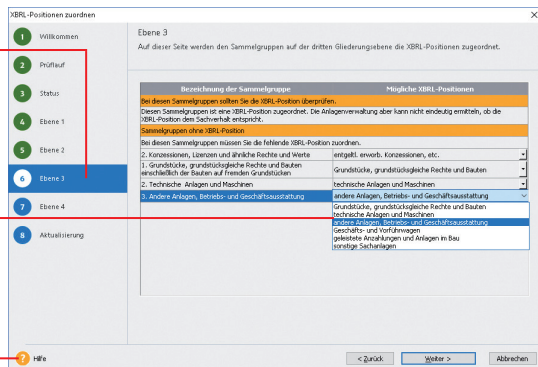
XBRL-Positionen zuordnen

1 Willkommen
2 Prüflauf
3 Status
4 Ebene 1
5 Ebene 2
6 Ebene 3
7 Ebene 4
8 Aktualisierung

Ebene 3
Auf dieser Seite werden den Sammelgruppen auf der dritten Gliederungsebene die XBRL-Positionen zugeordnet.

| Bezeichnung der Sammelgruppe | Mögliche XBRL-Positionen |
|---|---|
| Bei diesen Sammelgruppen sollten Sie die XBRL-Position überprüfen. | |
| Diesen Sammelgruppen ist eine XBRL-Position zugeordnet. Die Anlagenverwaltung aber kann nicht eindeutig ermitteln, ob die XBRL-Position dem Sachverhalt entspricht. | |
| Sammelgruppen ohne XBRL-Position | |
| Bei diesen Sammelgruppen müssen Sie die fehlende XBRL-Position zuordnen. | |
| 2. Konzessionen, Lizenzen und ähnliche Rechte und Werte | entgeltl. erworb. Konzessionen, etc. |
| 1. Grundstücke, grundstücksgleiche Rechte und Bauten einschließlich der Bauten auf fremden Grundstücken | Grundstücke, grundstücksgleiche Rechte und Bauten |
| 2. Technische Anlagen und Maschinen | technische Anlagen und Maschinen |
| 3. Andere Anlagen, Betriebs- und Geschäftsausstattung | andere Anlagen, Betriebs- und Geschäftsausstattung |

Grundstücke, grundstücksgleiche Rechte und Bauten
technische Anlagen und Maschinen
andere Anlagen, Betriebs- und Geschäftsausstattung
Geschäfts- und Vorführwagen
geleistete Anzahlungen und Anlagen im Bau
sonstige Sachanlagen

? Hilfe
< Zurück
Weiter >
Abbrechen